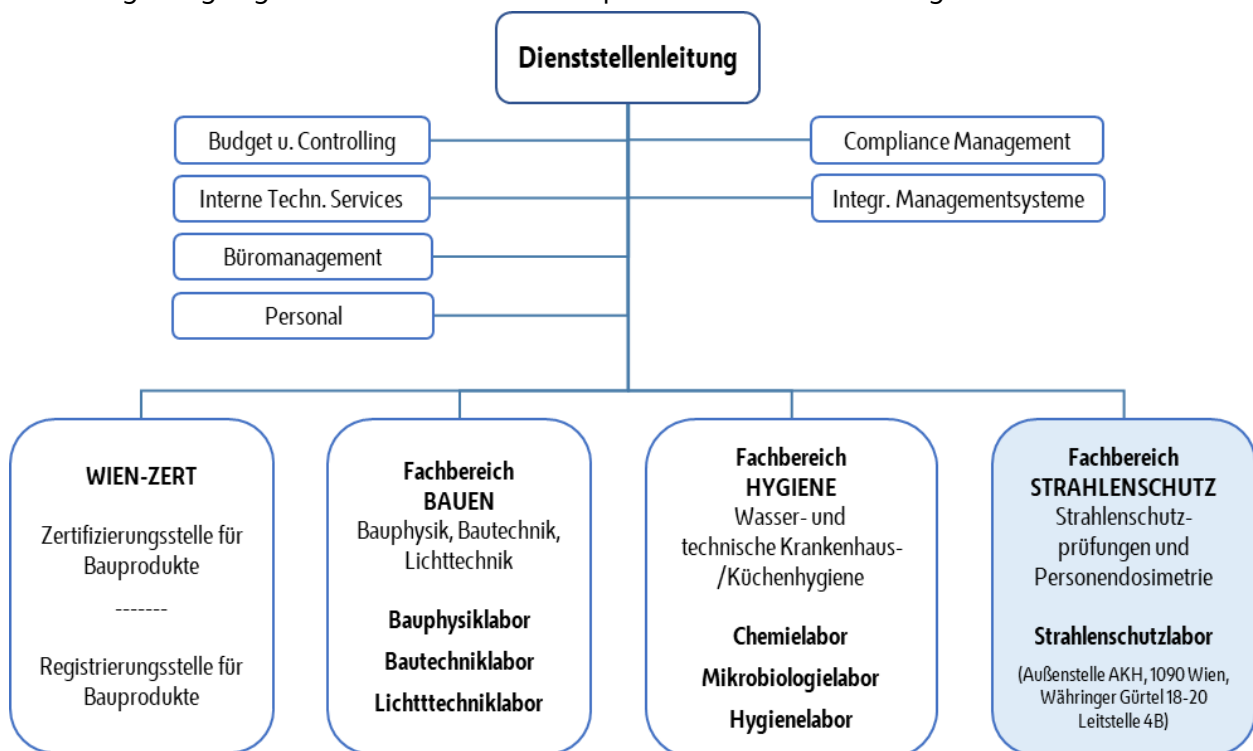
Dienststellenleitung

Budget u. Controlling

Interne Techn. Services

Büromanagement

Personal

Compliance Management

Integr. Managementsysteme

WIEN-ZERT

Zertifizierungsstelle für Bauprodukte

-------

Registrierungsstelle für Bauprodukte

Fachbereich BAUEN
Bauphysik, Bautechnik, Lichttechnik

Bauphysiklabor

Bautechniklabor

Lichtttechniklabor

Fachbereich HYGIENE
Wasser- und technische Krankenhaus-/Küchenhygiene

Chemielabor

Mikrobiologielabor

Hygienelabor

Fachbereich STRAHLENSCHUTZ
Strahlenschutzprüfungen und Personendosimetrie

Strahlenschutzlabor

(Außenstelle AKH, 1090 Wien, Währinger Gürtel 18-20 Leitstelle 4B)